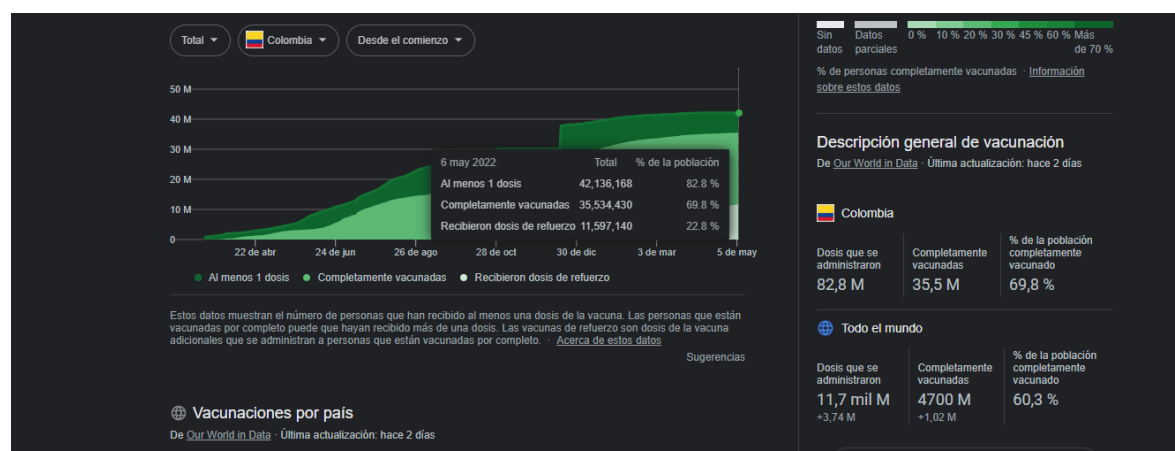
Total ▾ Colombia ▾ Desde el comienzo ▾

50 M
40 M
30 M
20 M
10 M
0

22 de abr 24 de jun 26 de ago 28 de oct 30 de dic 3 de mar 5 de may

| 6 may 2022 | Total | % de la población |
|---|---|---|
| Al menos 1 dosis | 42,136,168 | 82.8 % |
| Completamente vacunadas | 35,534,430 | 69.8 % |
| Recibieron dosis de refuerzo | 11,597,140 | 22.8 % |

● Al menos 1 dosis ● Completamente vacunadas ● Recibieron dosis de refuerzo

Estos datos muestran el número de personas que han recibido al menos una dosis de la vacuna. Las personas que están vacunadas por completo puede que hayan recibido más de una dosis. Las vacunas de refuerzo son dosis de la vacuna adicionales que se administran a personas que están vacunadas por completo. · Acerca de estos datos

Sugerencias

Vacunaciones por país

De Our World in Data · Última actualización: hace 2 días

Sin datos Datos parciales 0 % 10 % 20 % 30 % 45 % 60 % Más de 70 %

% de personas completamente vacunadas · Información sobre estos datos

Descripción general de vacunación

De Our World in Data · Última actualización: hace 2 días

Colombia

Dosis que se administraron 82,8 M

Completamente vacunadas 35,5 M

% de la población completamente vacunado 69,8 %

Todo el mundo

Dosis que se administraron 11,7 mil M +3,74 M

Completamente vacunadas 4700 M +1,02 M

% de la población completamente vacunado 60,3 %